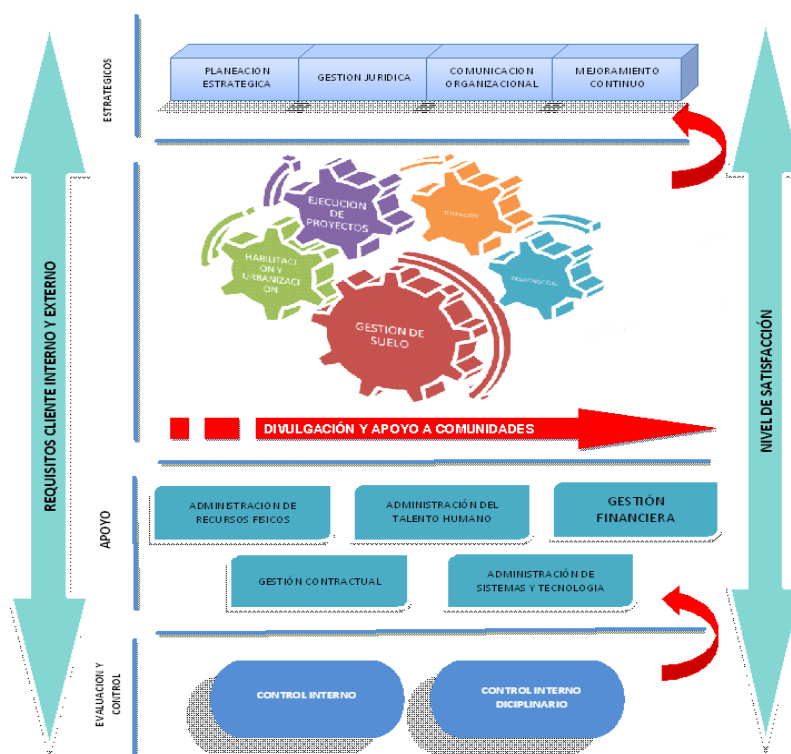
REQUISITOS CLIENTE INTERNO Y EXTERNO

ESTRATEGICOS

PLANEACION ESTRATEGICA

GESTION JURIDICA

COMUNICACION ORGANIZACIONAL

MEJORAMIENTO CONTINUO

EJECUCION DE PROYECTOS

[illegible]

HABILITACION Y URBANIZACION

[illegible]

GESTION DE SUELO

DIVULGACIÓN Y APOYO A COMUNIDADES

APOYO

ADMINISTRACION DE RECURSOS FISICOS

ADMINISTRACIÓN DEL TALENTO HUMANO

GESTIÓN FINANCIERA

GESTIÓN CONTRACTUAL

ADMINISTRACIÓN DE SISTEMAS Y TECNOLOGIA

EVALUACION Y CONTROL

CONTROL INTERNO

CONTROL INTERNO DICIPLINARIO

NIVEL DE SATISFACCIÓN